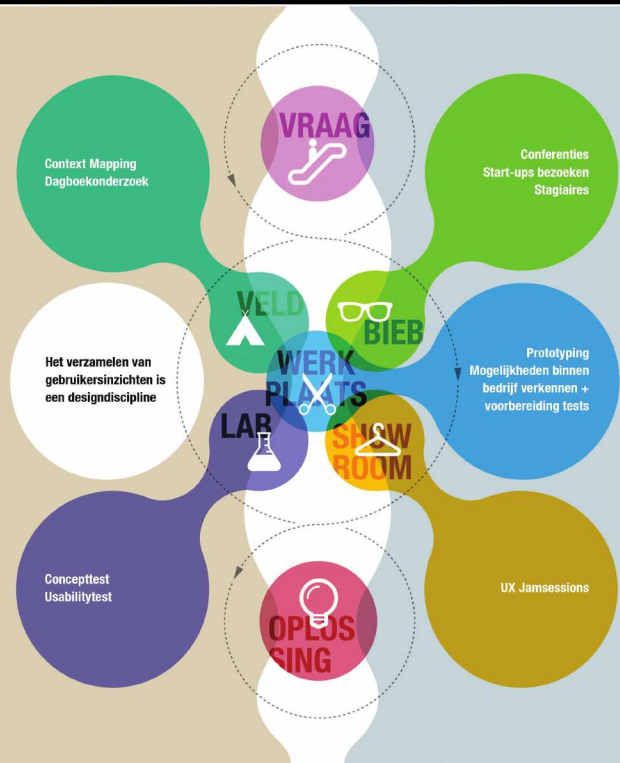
VRAAG

Context Mapping
Dagboekonderzoek

Conferenties
Start-ups bezoeken
Stagiaires

VELD

BIEB

Het verzamelen van gebruikersinzichten is een designdiscipline

WERK
PLAATS

Prototyping
Mogelijkheden binnen bedrijf verkennen + voorbereiding tests

LAB

SHOW
ROOM

Concepttest
Usabilitytest

UX Jamsessions

OPLOS
SING